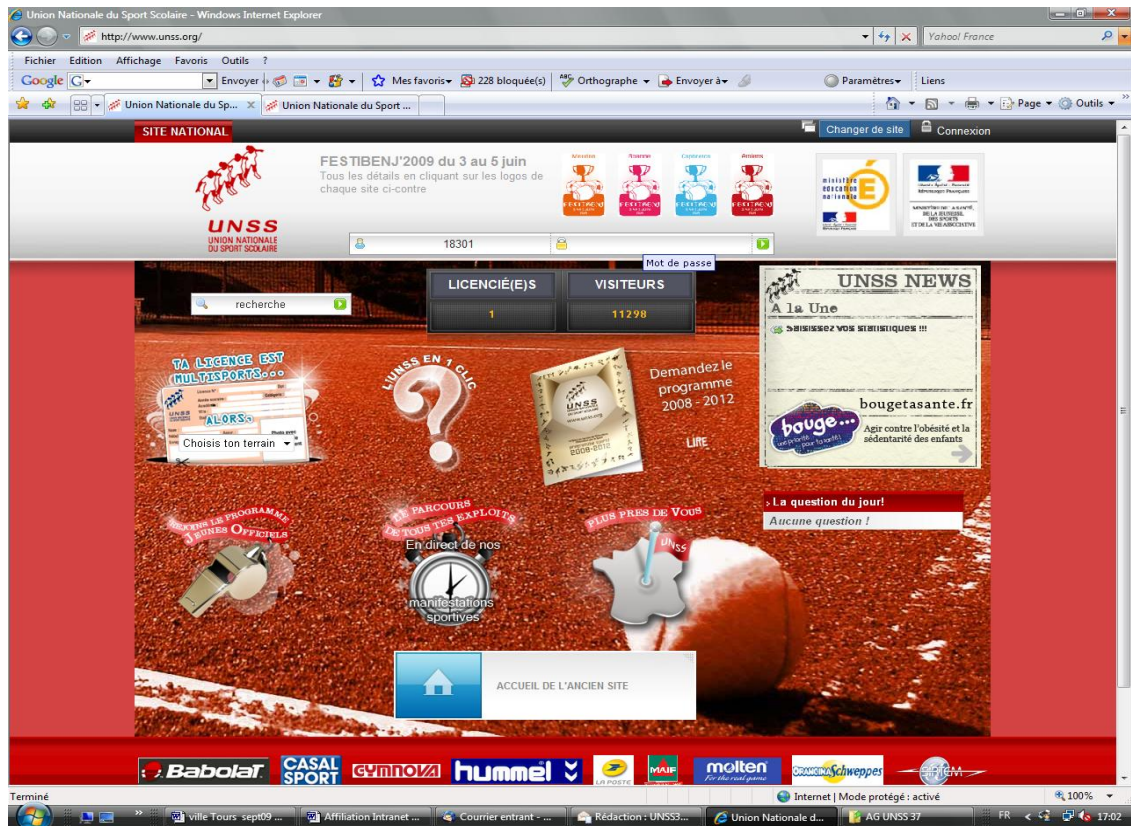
Union Nationale du Sport Scolaire - Windows Internet Explorer

http://www.unss.org/

Yahoo! France

Fichier Edition Affichage Favoris Outils ?

Google Envoyer Mes favoris 228 bloquée(s) Orthographe Envoyer à Paramètres Liens

Union Nationale du Sp... Union Nationale du Sport ...

Page Outils

SITE NATIONAL

Changer de site Connexion

UNSS
UNION NATIONALE DU SPORT SCOLAIRE

FESTIBENJ'2009 du 3 au 5 juin
Tous les détails en cliquant sur les logos de chaque site ci-contre

18301

Mot de passe

LICENCIÉ(E)S
1

VISITEURS
11298

recherche

UNSS NEWS
A la Une
Saisissez vos statistiques !!!

bougetasante.fr
bouge...
Agir contre l'obésité et la sédentarité des enfants

TA LICENCE EST MULTISPORTS...
ALORS...
Choisis ton terrain

L'UNSS EN 1 CLIC

Demandez le programme 2008 - 2012
LIRE

La question du jour!
Aucune question !

REJOINS LE PROGRAMME JEUNES OFFICIELS

LE PARCOURS DE TOUS TES EXPLOITS
En direct de nos manifestations sportives

PLUS PRES DE VOUS

ACCUEIL DE L'ANCIEN SITE

Babolat CASAL SPORT GYMNOVA hummel LA POSTE MAIF molten for the real game Schweppes

Terminé

Internet | Mode protégé : activé

100%

ville Tours sept09 ... Affiliation Intranet ... Courrier entrant - ... Rédaction : UNSS3... Union Nationale d... AG UNSS 37

FR 17:02